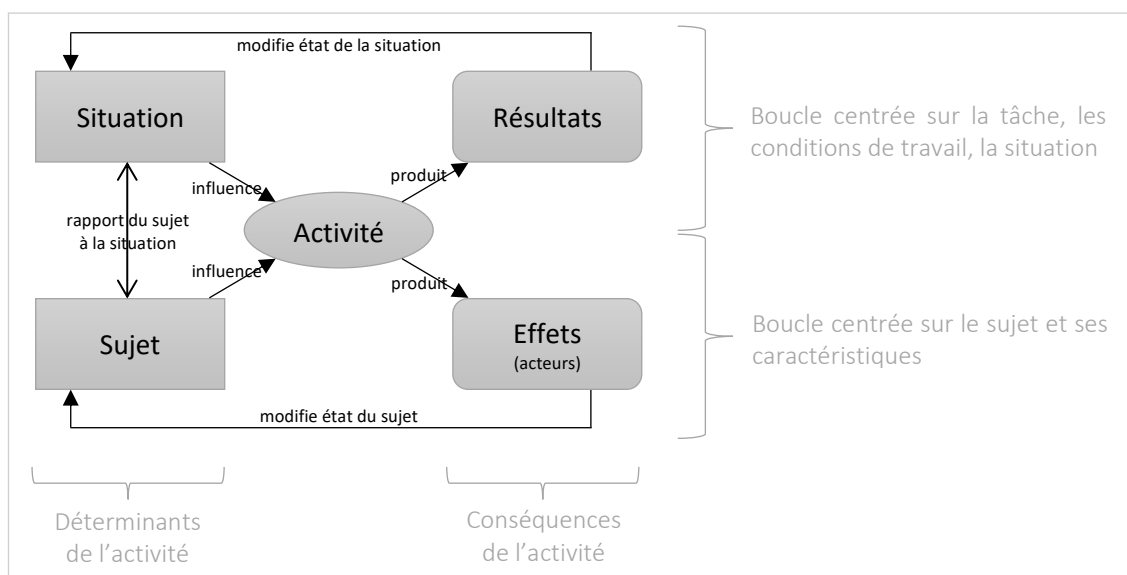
modifie état de la situation

Situation

Résultats

Boucle centrée sur la tâche, les conditions de travail, la situation

influence

produit

rapport du sujet à la situation

Activité

influence

produit

Sujet

Effets
(acteurs)

Boucle centrée sur le sujet et ses caractéristiques

modifie état du sujet

Déterminants de l'activité

Conséquences de l'activité